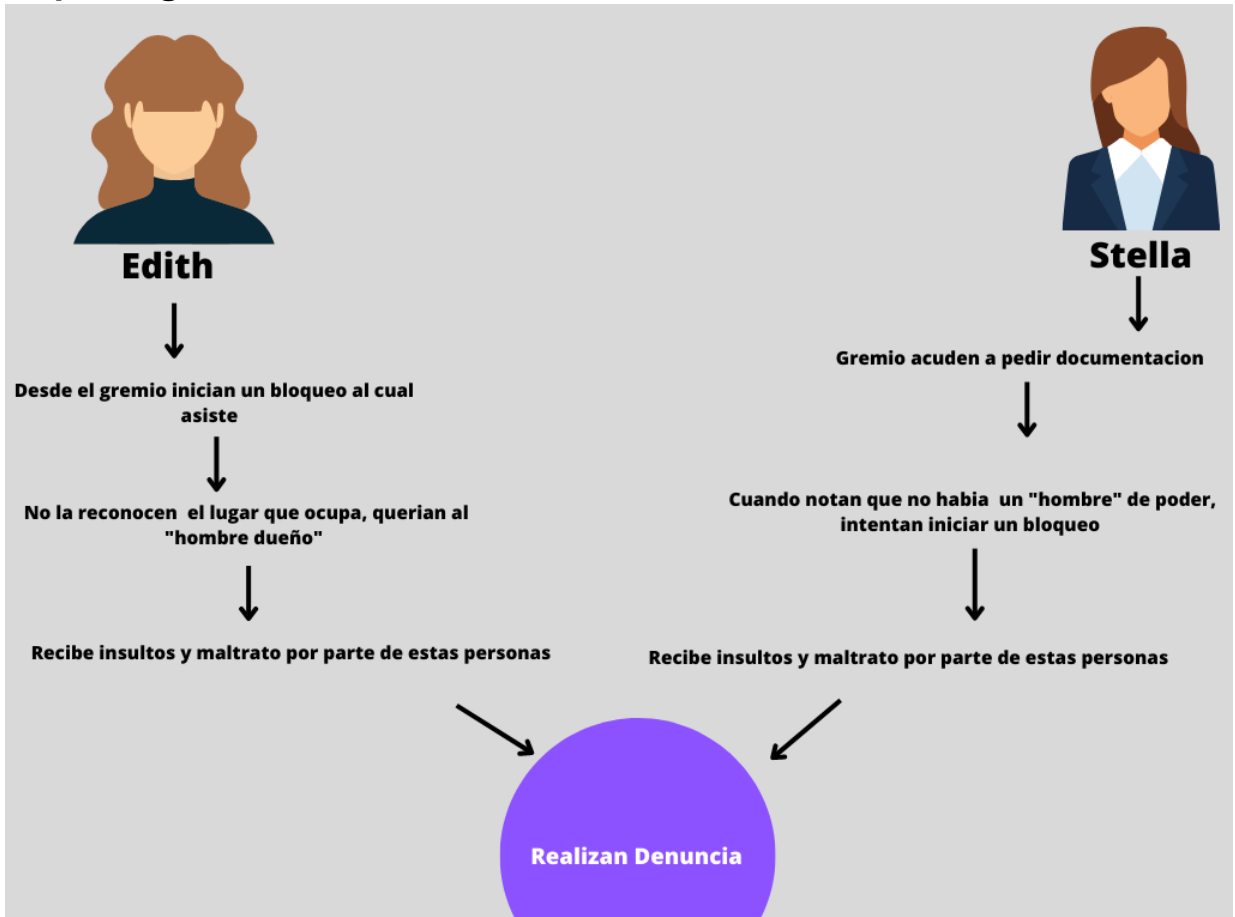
Edith

Desde el gremio inician un bloqueo al cual asiste

No la reconocen el lugar que ocupa, querian al "hombre dueño"

Recibe insultos y maltrato por parte de estas personas

Stella

Gremio acuden a pedir documentacion

Cuando notan que no habia un "hombre" de poder, intentan iniciar un bloqueo

Recibe insultos y maltrato por parte de estas personas

Realizan Denuncia